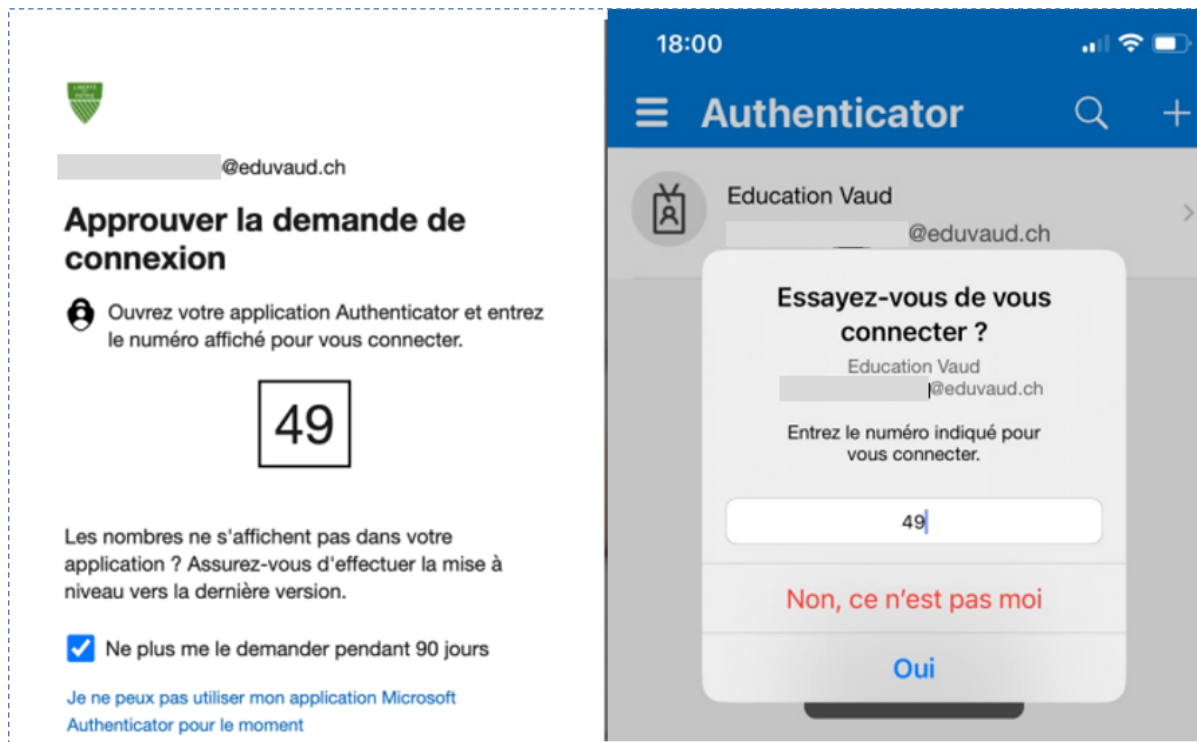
LIBERTÉ ET PATRIE

@eduvaud.ch

Approuver la demande de connexion

Ouvrez votre application Authenticator et entrez le numéro affiché pour vous connecter.

49

Les nombres ne s'affichent pas dans votre application ? Assurez-vous d'effectuer la mise à niveau vers la dernière version.

Ne plus me le demander pendant 90 jours

Je ne peux pas utiliser mon application Microsoft Authenticator pour le moment

18:00

Authenticator

Education Vaud
@eduvaud.ch

Essayez-vous de vous connecter ?
Education Vaud
@eduvaud.ch

Entrez le numéro indiqué pour vous connecter.

49

Non, ce n'est pas moi

Oui